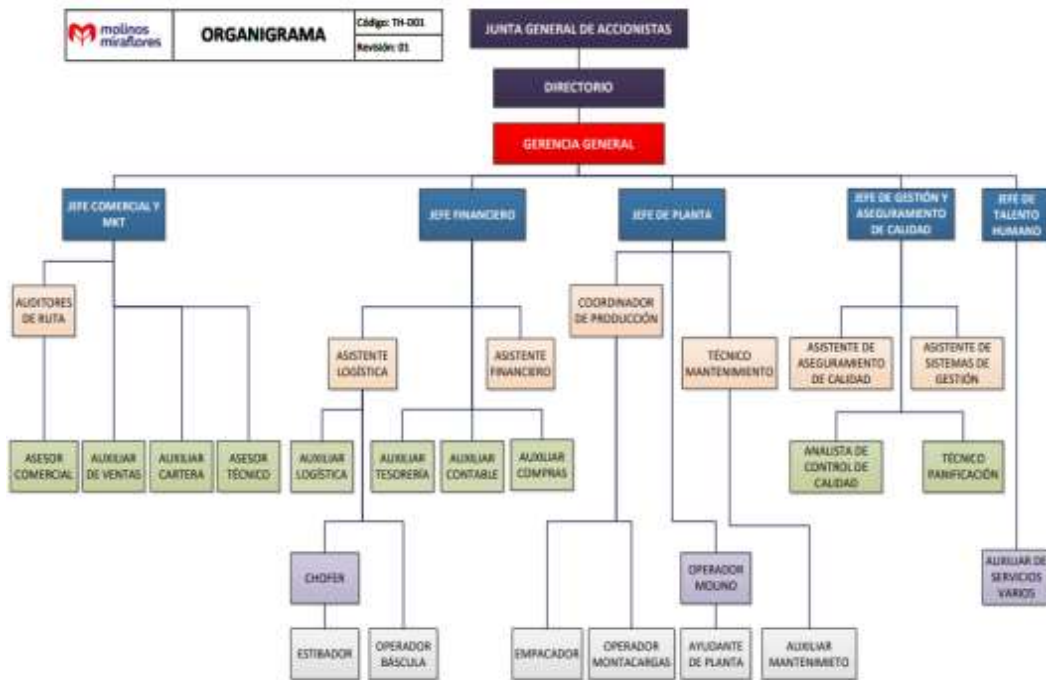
molinos miraflores

ORGANIGRAMA

Código: TH-D01

Revisión: 01

JUNTA GENERAL DE ACCIONISTAS

DIRECTORIO

GERENCIA GENERAL

JEFE COMERCIAL Y MKT

JEFE FINANCIERO

JEFE DE PLANTA

JEFE DE GESTIÓN Y ASEGURAMIENTO DE CALIDAD

JEFE DE TALENTO HUMANO

AUDITORES DE RUTA

ASESOR COMERCIAL

AUXILIAR DE VENTAS

AUXILIAR CARTERA

ASESOR TÉCNICO

ASISTENTE LOGÍSTICA

ASISTENTE FINANCIERO

AUXILIAR LOGÍSTICA

AUXILIAR TESORERÍA

AUXILIAR CONTABLE

AUXILIAR COMPRAS

CHOFER

ESTIBADOR

OPERADOR BÁSCULA

COORDINADOR DE PRODUCCIÓN

TÉCNICO MANTENIMIENTO

EMPACADOR

OPERADOR MONTACARGAS

OPERADOR MOLINO

AYUDANTE DE PLANTA

AUXILIAR MANTENIMIETO

ASISTENTE DE ASEGURAMIENTO DE CALIDAD

ASISTENTE DE SISTEMAS DE GESTIÓN

ANALISTA DE CONTROL DE CALIDAD

TÉCNICO PANIFICACIÓN

AUXILIAR DE SERVICIOS VARIOS